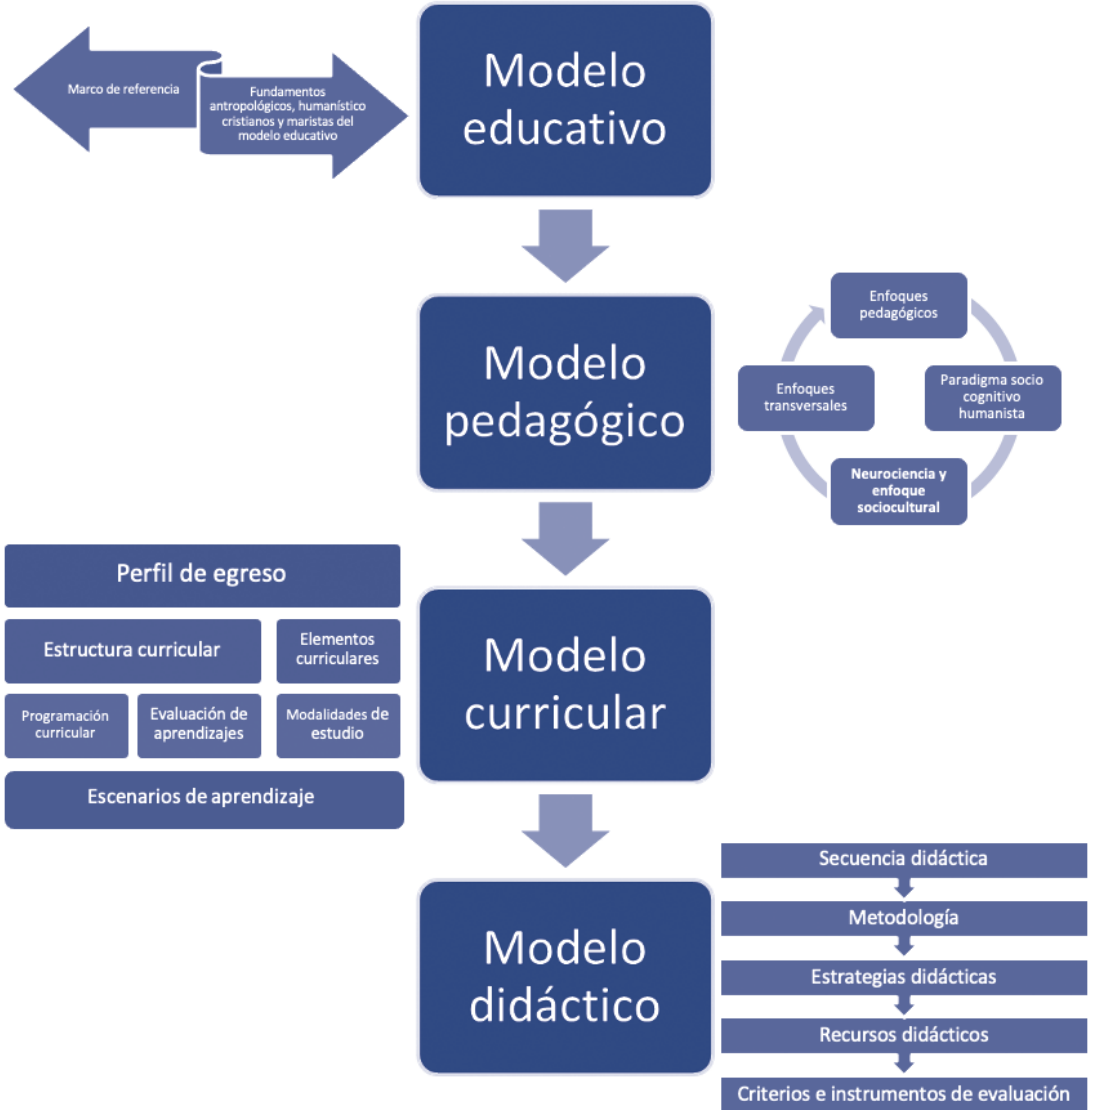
Marco de referencia

Fundamentos antropológicos, humanístico cristianos y maristas del modelo educativo

Modelo educativo

Modelo pedagógico

Enfoques pedagógicos

Paradigma socio cognitivo humanista

Neurociencia y enfoque sociocultural

Enfoques transversales

Perfil de egreso

Estructura curricular

Elementos curriculares

Programación curricular

Evaluación de aprendizajes

Modalidades de estudio

Escenarios de aprendizaje

Modelo curricular

Modelo didáctico

Secuencia didáctica

Metodología

Estrategias didácticas

Recursos didácticos

Criterios e instrumentos de evaluación